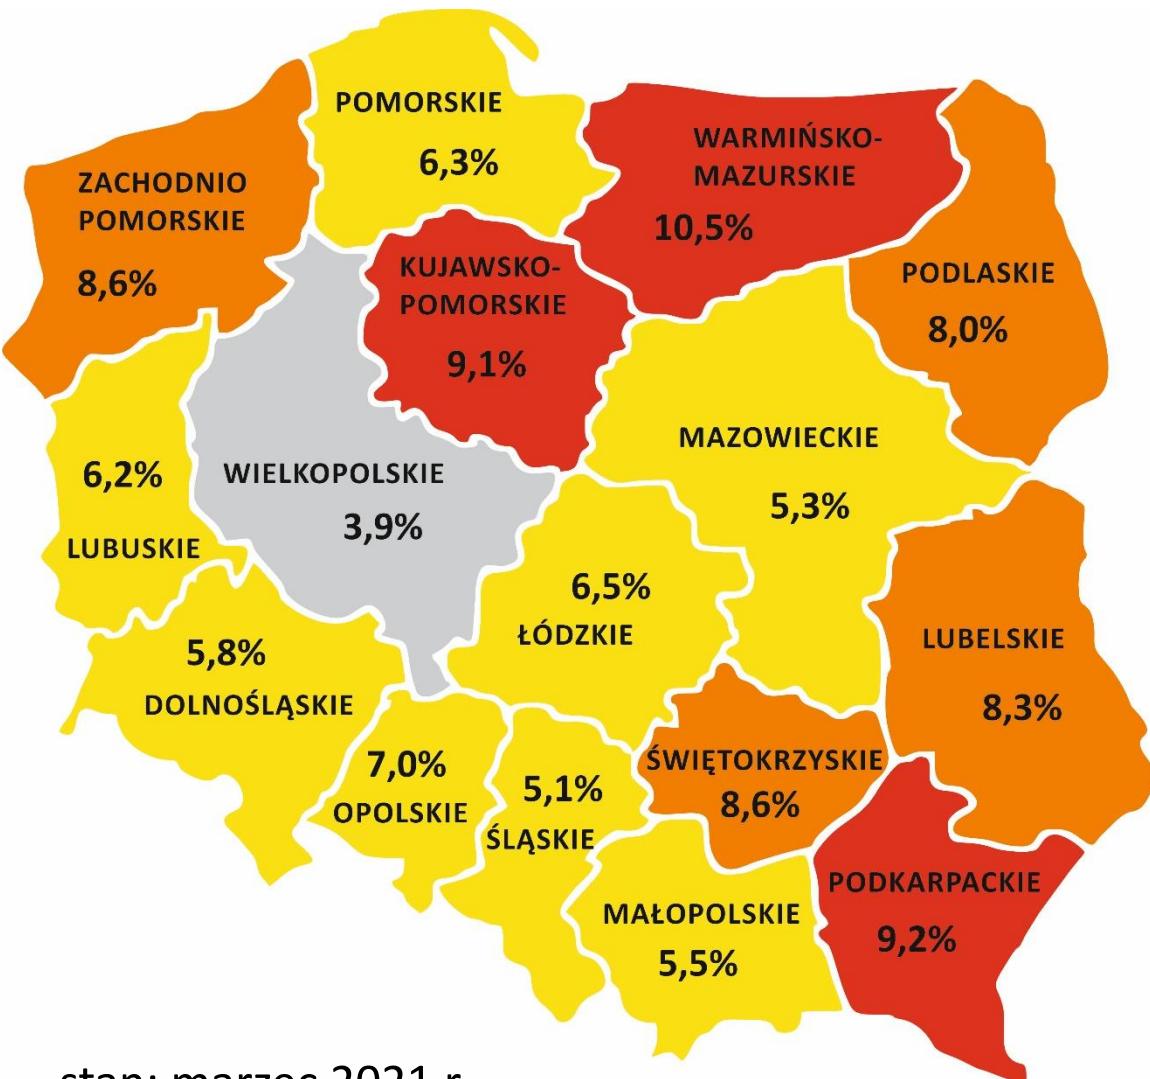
POMORSKIE
6,3%

WARMIŃSKO-MAZURSKIE
10,5%

ZACHODNIO POMORSKIE
8,6%

KUJAWSKO-POMORSKIE
9,1%

PODLASKIE
8,0%

MAZOWIECKIE
5,3%

6,2%
LUBUSKIE

WIELKOPOLSKIE
3,9%

6,5%
ŁÓDZKIE

LUBELSKIE
8,3%

5,8%
DOLNOŚLĄSKIE

7,0%
OPOLSKIE

5,1%
ŚLĄSKIE

ŚWIĘTOKRZYSKIE
8,6%

PODKARPACKIE
9,2%

MAŁOPOLSKIE
5,5%

stan: marzec 2021 r.